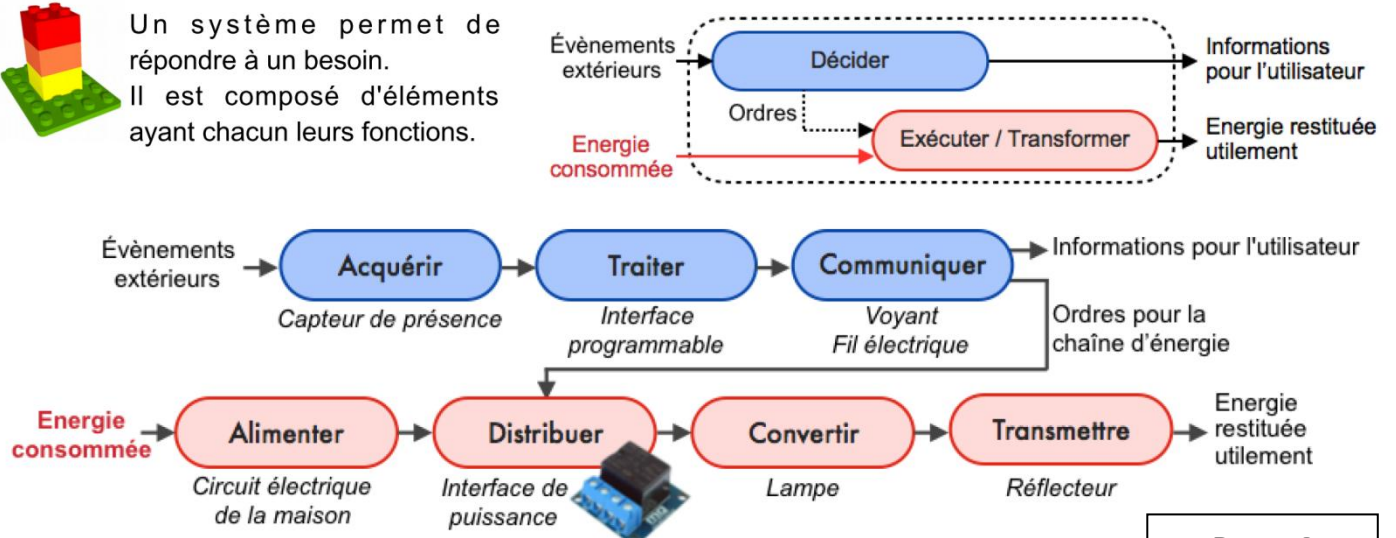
Un système permet de répondre à un besoin.
Il est composé d'éléments ayant chacun leurs fonctions.

Évènements extérieurs

Décider

Informations pour l'utilisateur

Ordres

Energie consommée

Exécuter / Transformer

Energie restituée utilement

Évènements extérieurs

Acquérir
Capteur de présence

Traiter
Interface programmable

Communiquer
Voyant
Fil électrique

Informations pour l'utilisateur

Ordres pour la chaîne d'énergie

Energie consommée

Alimenter
Circuit électrique de la maison

Distribuer
Interface de puissance

Convertir
Lampe

Transmettre
Réflecteur

Energie restituée utilement

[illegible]